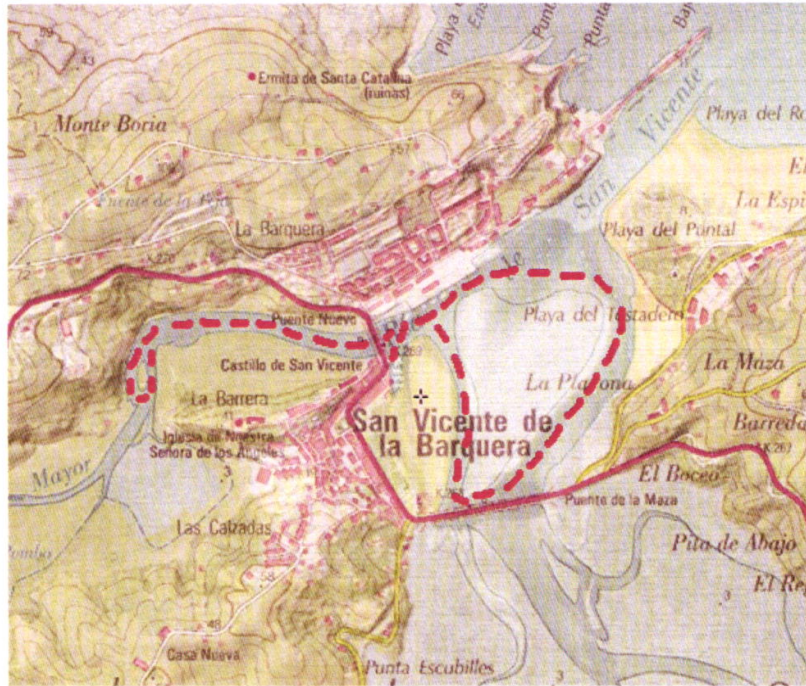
Playa
Punta
Punta
Baj
59
43
Ermita de Santa Catalina (ruinas)
66
Monte Boria
57
Playa del Ro
San Vicente
Puente de la Ría
El
La Espi
La Barquera
Playa del Puntal
Puente Nuevo
Playa del Tostadero
Castillo de San Vicente
La Maza
La Plancha
La Barrera
Iglesia de Nuestra Señora de los Ángeles
San Vicente de la Barquera
Barreda
Mayor
El Boceo
Puente de la Maza
Las Calzadas
Pita de Abajo
El Re
58
48
Casa Nueva
Punta Escubilles
3
3